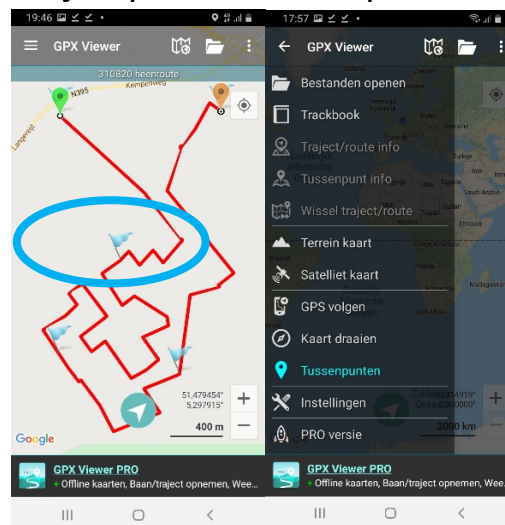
19:46

GPX Viewer

310820 heenroute

N395

Kempenweg

Langereijt

51,479454°
5,297915°

400 m

Google

GPX Viewer PRO
+ Offline kaarten, Baan/traject opnemen, Wee...

17:57

GPX Viewer

Bestanden openen

Trackbook

Traject/route info

Tussenpunt info

Wissel traject/route

Terrein kaart

Satelliet kaart

GPS volgen

Kaart draaien

Tussenpunten

Instellingen

PRO versie

3000 km

GPX Viewer PRO
+ Offline kaarten, Baan/traject opnemen, Wee...